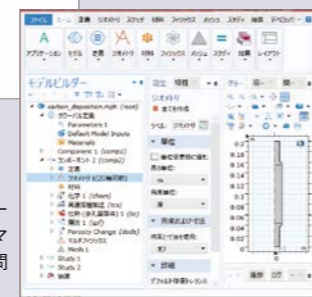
ファイル ホーム 定義 ジオメトリ スケッチ 材料 フィジックス メッシュ スタディ 結果 デベロッパー

A

アプリケーション モデル 定義 ジオメトリ 材料 フィジックス メッシュ スタディ 結果 レイアウト

モデルビルダー

carbon_deposition.mph (root)

グローバル定義

Parameters 1

Default Model Inputs

Materials

Component 1 (comp1)

コンポーネント 2 (comp2)

定義

ジオメトリ 1(2D軸対称)

材料

化学 1 (chem)

希薄種輸送 (tcs)

反応(多孔質媒体) 1 (tc)

電流 1 (ec)

Porosity Change (dode)

マルチフィジックス

Mesh 1

Study 1

Study 2

結果

設定 特性

ジオメトリ

全て作成

ラベル: ジオメトリ 1

単位

単位変更時に値を

長さ単位:

角度単位:

許容誤差

形状と寸法

詳細

デフォルト修復トレランス

グラ

0.13
0.12
0.11
0.1
0.09
0.08
0.07
0.06
0.05
0.04
0.03

表示 ログ